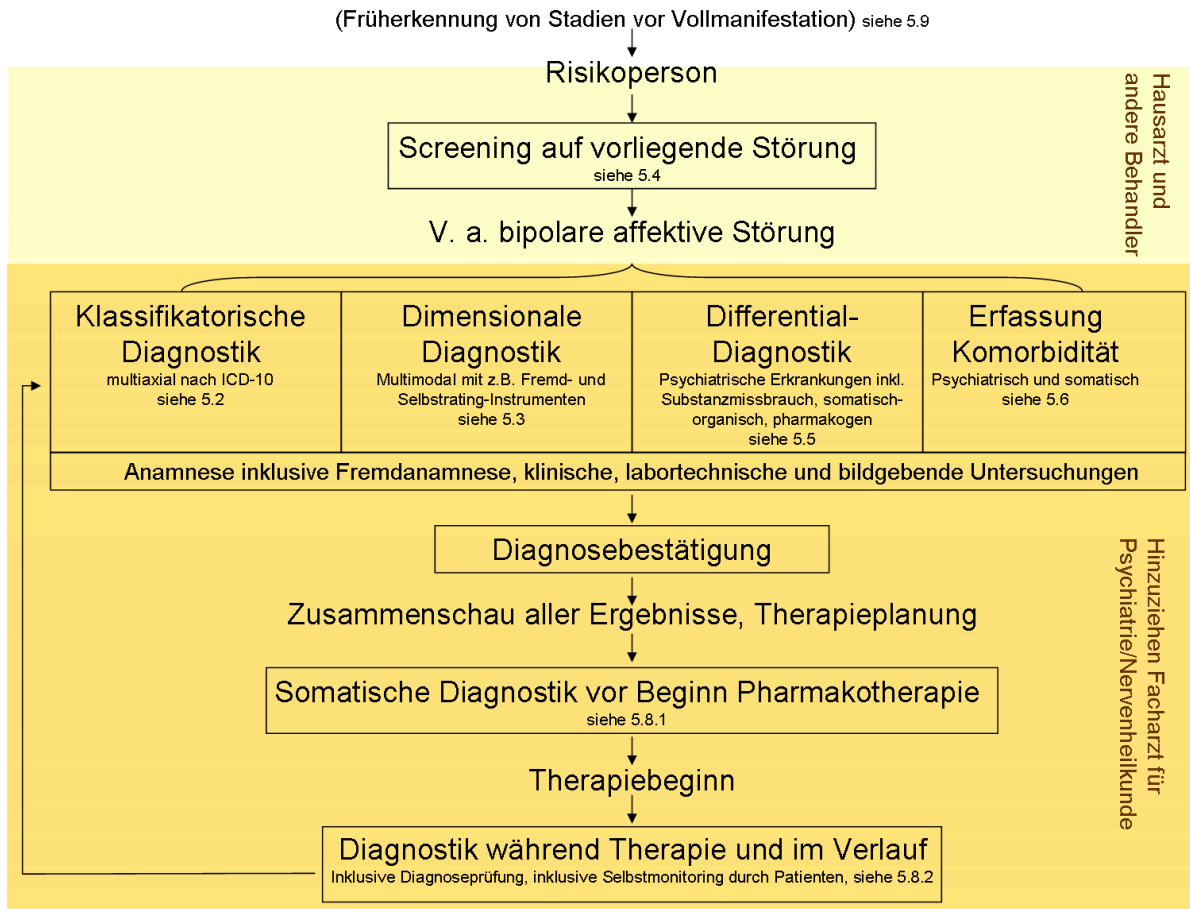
(Früherkennung von Stadien vor Vollmanifestation) siehe 5.9

Risikoperson

Hausarzt und andere Behandler

Screening auf vorliegende Störung
siehe 5.4

V. a. bipolare affektive Störung

| Klassifikatorische Diagnostik multiaxial nach ICD-10 siehe 5.2 | Dimensionale Diagnostik Multimodal mit z.B. Fremd- und Selbstrating-Instrumenten siehe 5.3 | Differential-Diagnostik Psychiatrische Erkrankungen inkl. Substanzmissbrauch, somatisch-organisch, pharmakogen siehe 5.5 | Erfassung Komorbidität Psychiatrisch und somatisch siehe 5.6 |
|---|---|---|---|

Anamnese inklusive Fremdanamnese, klinische, labortechnische und bildgebende Untersuchungen

Diagnosebestätigung

Zusammenschau aller Ergebnisse, Therapieplanung

Somatische Diagnostik vor Beginn Pharmakotherapie
siehe 5.8.1

Therapiebeginn

Diagnostik während Therapie und im Verlauf
Inklusive Diagnoseprüfung, inklusive Selbstmonitoring durch Patienten, siehe 5.8.2

Hinzuziehen Facharzt für Psychiatrie/Nervenheilkunde